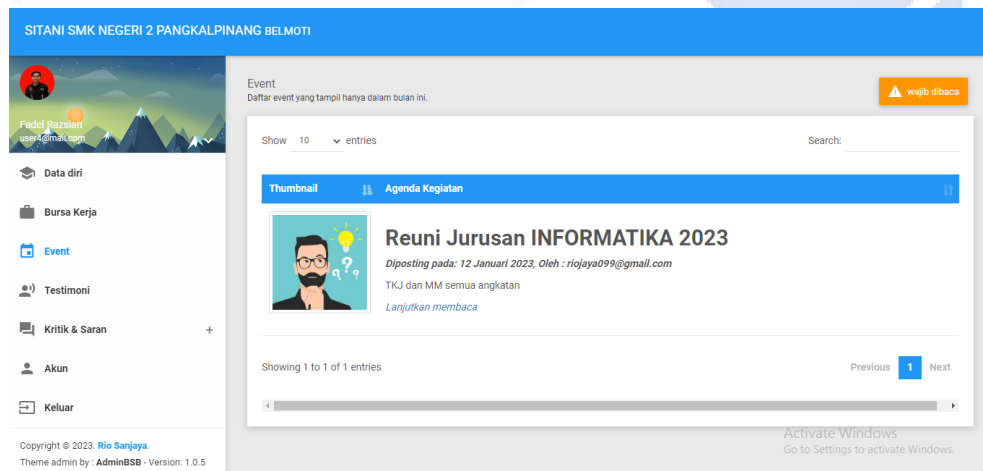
SITANI SMK NEGERI 2 PANGKALPINANG BELMOTI

Fadel Razslah
user4@mail.com

Data diri
Bursa Kerja
Event
Testimoni
Kritik & Saran +
Akun
Keluar

Copyright © 2023. Rio Sanjaya.
Theme admin by : AdminBSB - Version: 1.0.5

Event
Daftar event yang tampil hanya dalam bulan ini.

wajib dibaca

Show 10 entries

Search:

| Thumbnail | Agenda Kegiatan |
|---|---|
| | Reuni Jurusan INFORMATIKA 2023<br>Diposting pada: 12 Januari 2023, Oleh : riojaya099@gmail.com<br>TKJ dan MM semua angkatan<br>Lanjutkan membaca |

Showing 1 to 1 of 1 entries

Previous 1 Next

Activate Windows
Go to Settings to activate Windows.